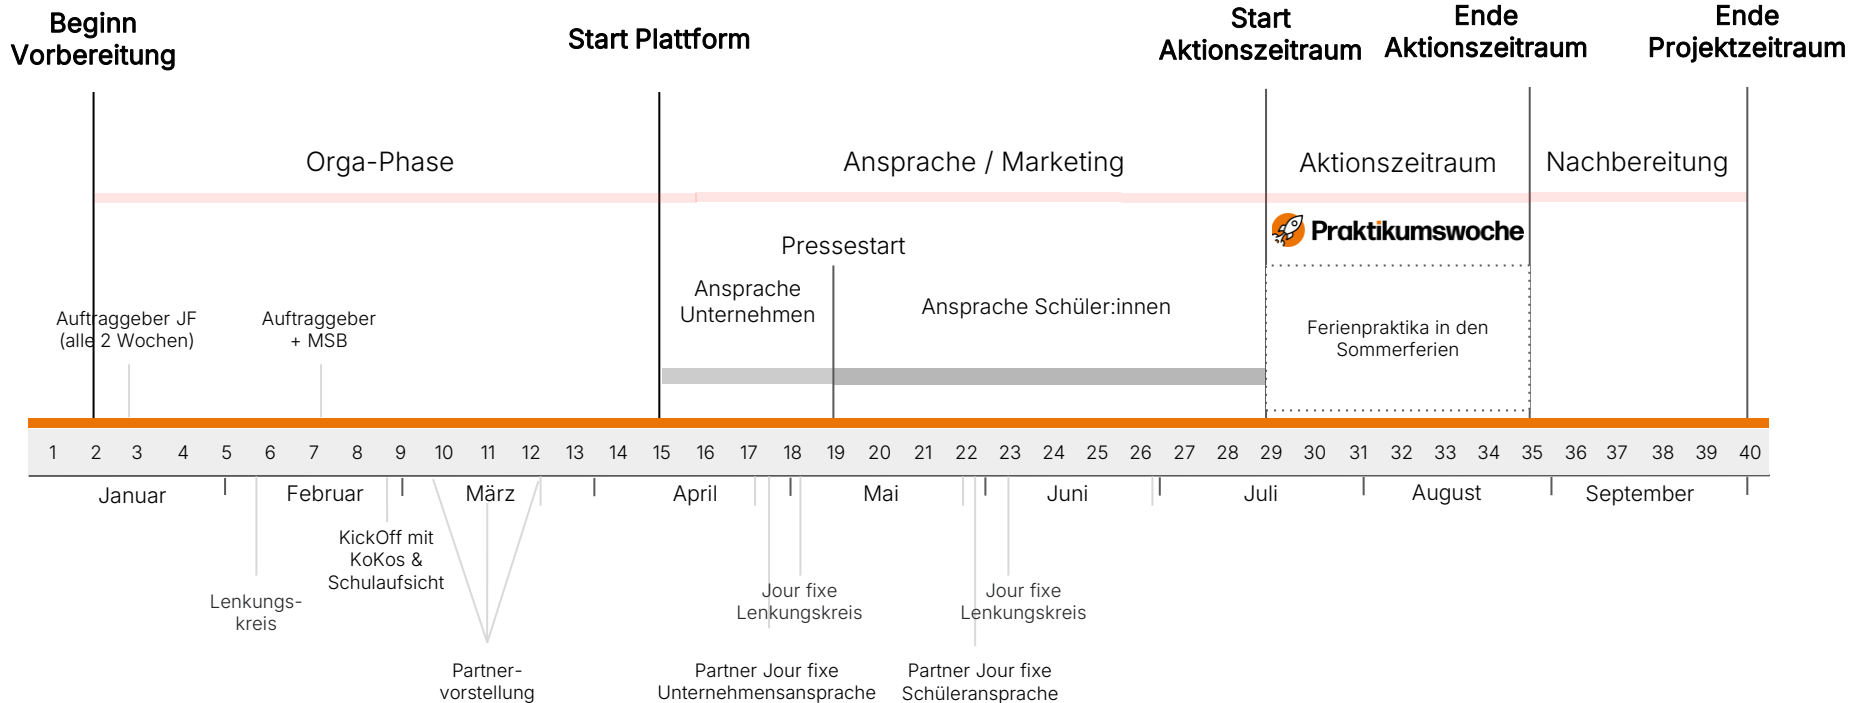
Beginn Vorbereitung

Start Plattform

Start Aktionszeitraum

Ende Aktionszeitraum

Ende Projektzeitraum

Orga-Phase

Ansprache / Marketing

Aktionszeitraum

Nachbereitung

Praktikumswoche

Pressestart

Ansprache Unternehmen

Ansprache Schüler:innen

Auftraggeber JF (alle 2 Wochen)

Auftraggeber + MSB

Ferienpraktika in den Sommerferien

| 1 | 2 | 3 | 4 | 5 | 6 | 7 | 8 | 9 | 10 | 11 | 12 | 13 | 14 | 15 | 16 | 17 | 18 | 19 | 20 | 21 | 22 | 23 | 24 | 25 | 26 | 27 | 28 | 29 | 30 | 31 | 32 | 33 | 34 | 35 | 36 | 37 | 38 | 39 | 40 |
|---|---|---|---|---|---|---|---|---|---|---|---|---|---|---|---|---|---|---|---|---|---|---|---|---|---|---|---|---|---|---|---|---|---|---|---|---|---|---|---|

Januar Februar März April Mai Juni Juli August September

KickOff mit KoKos & Schulaufsicht

Lenkungs-kreis

Partner-vorstellung

Jour fixe Lenkungskreis

Partner Jour fixe Unternehmensansprache

Jour fixe Lenkungskreis

Partner Jour fixe Schüleransprache